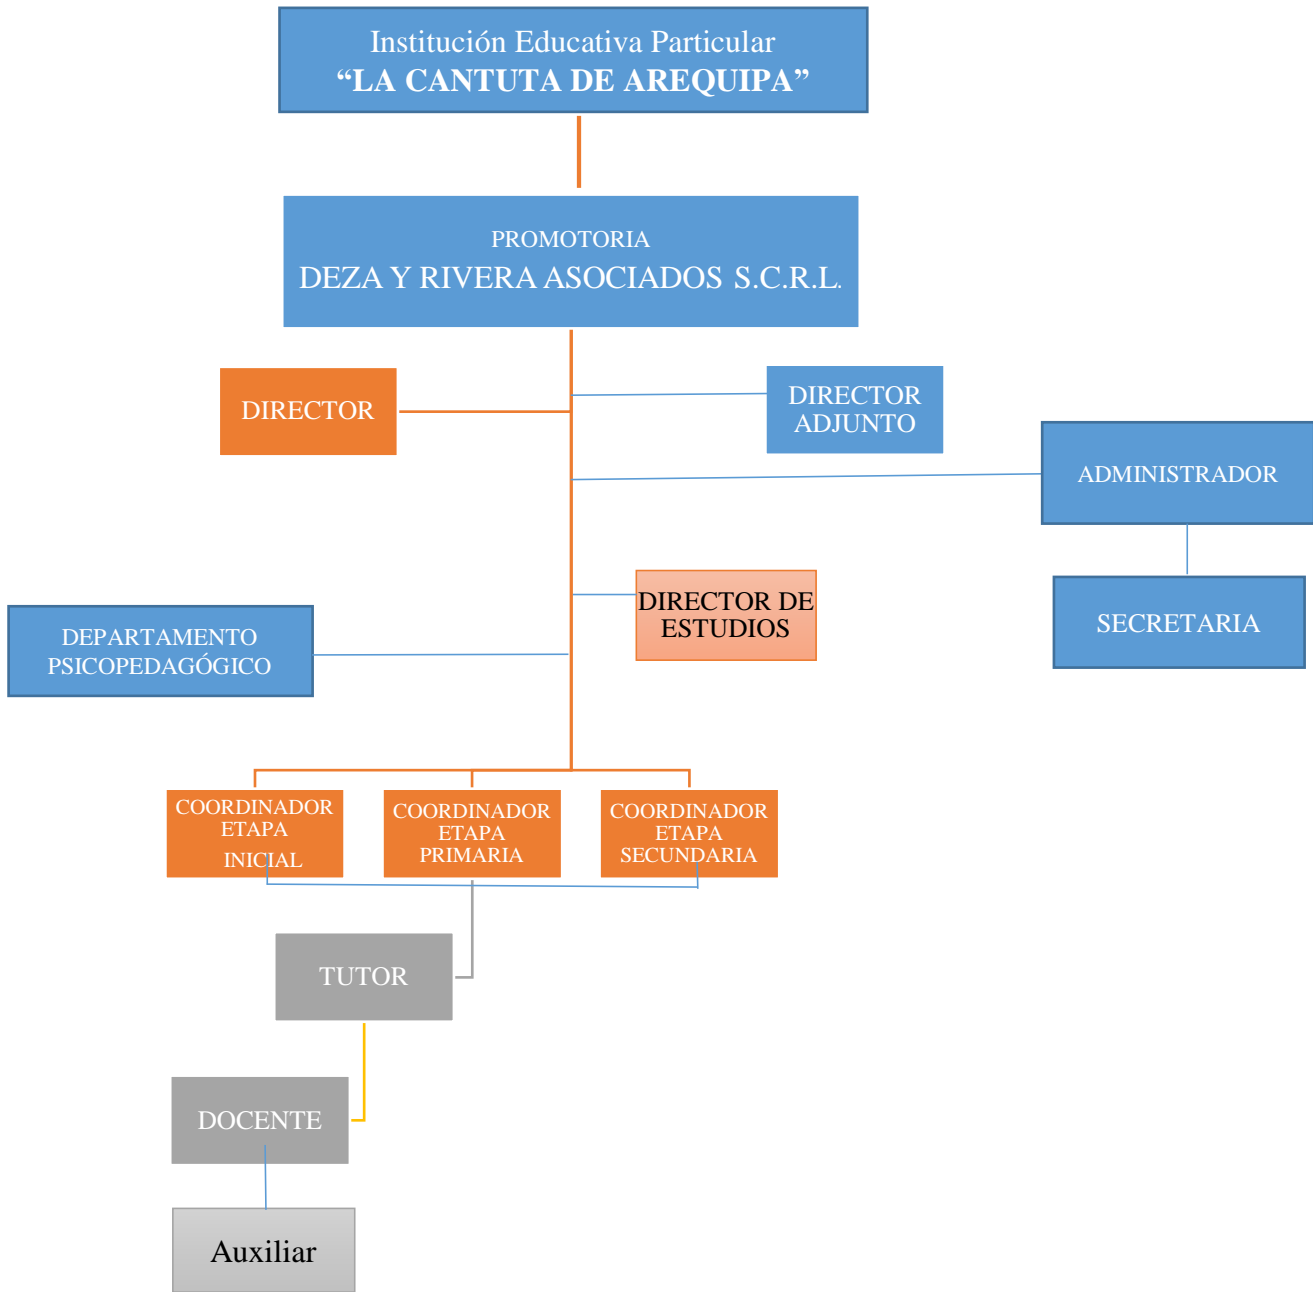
Institución Educativa Particular
“LA CANTUTA DE AREQUIPA”

PROMOTORIA
DEZA Y RIVERA ASOCIADOS S.C.R.L.

DIRECTOR

DIRECTOR ADJUNTO

ADMINISTRADOR

SECRETARIA

DIRECTOR DE ESTUDIOS

DEPARTAMENTO PSICOPEDAGÓGICO

COORDINADOR ETAPA INICIAL

COORDINADOR ETAPA PRIMARIA

COORDINADOR ETAPA SECUNDARIA

TUTOR

DOCENTE

Auxiliar